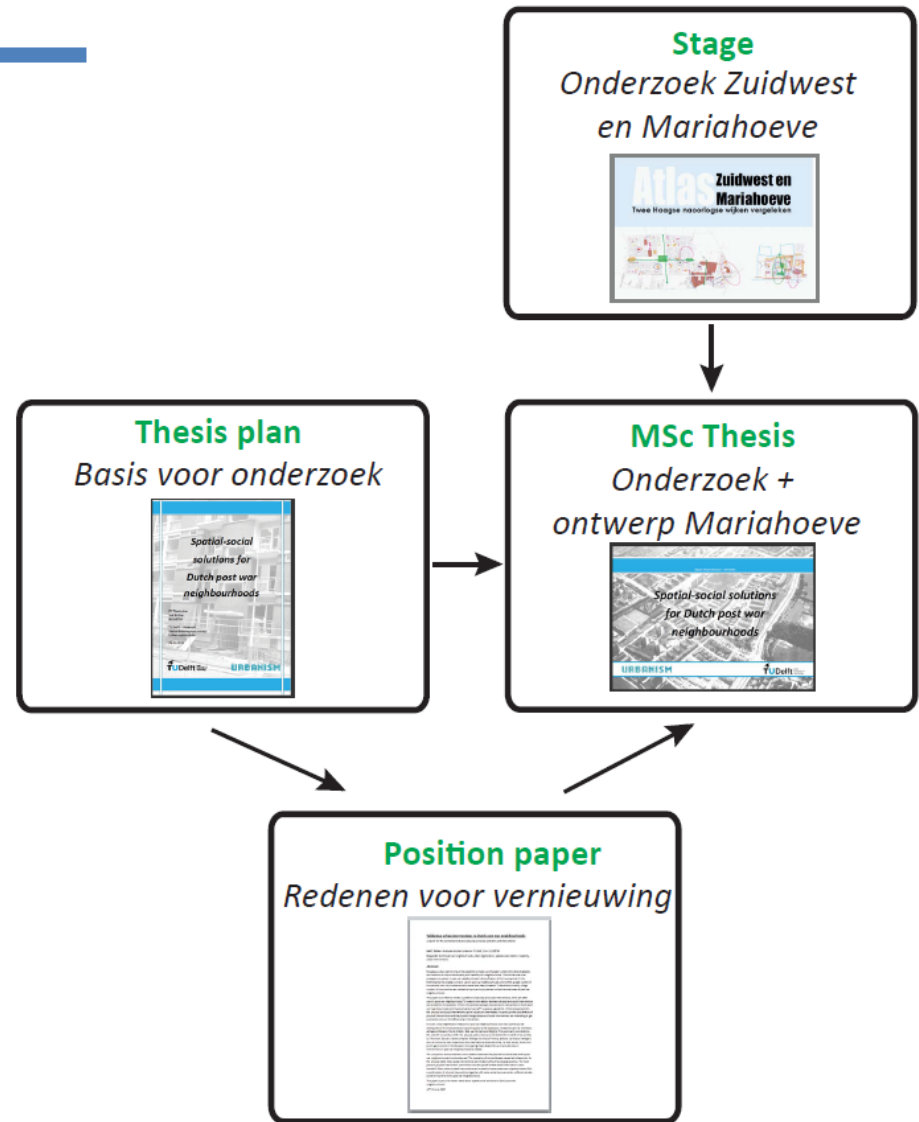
Stage
Onderzoek Zuidwest en Mariahoeve

Atlas Zuidwest en Mariahoeve
Twee Haagse naoorlogse wijken vergeleken

Thesis plan
Basis voor onderzoek

Spatial-social solutions for Dutch post war neighbourhoods

TU Delft

URBANISM

MSc Thesis
Onderzoek + ontwerp Mariahoeve

Spatial-social solutions for Dutch post war neighbourhoods

URBANISM

TU Delft

Position paper
Redenen voor vernieuwing

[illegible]